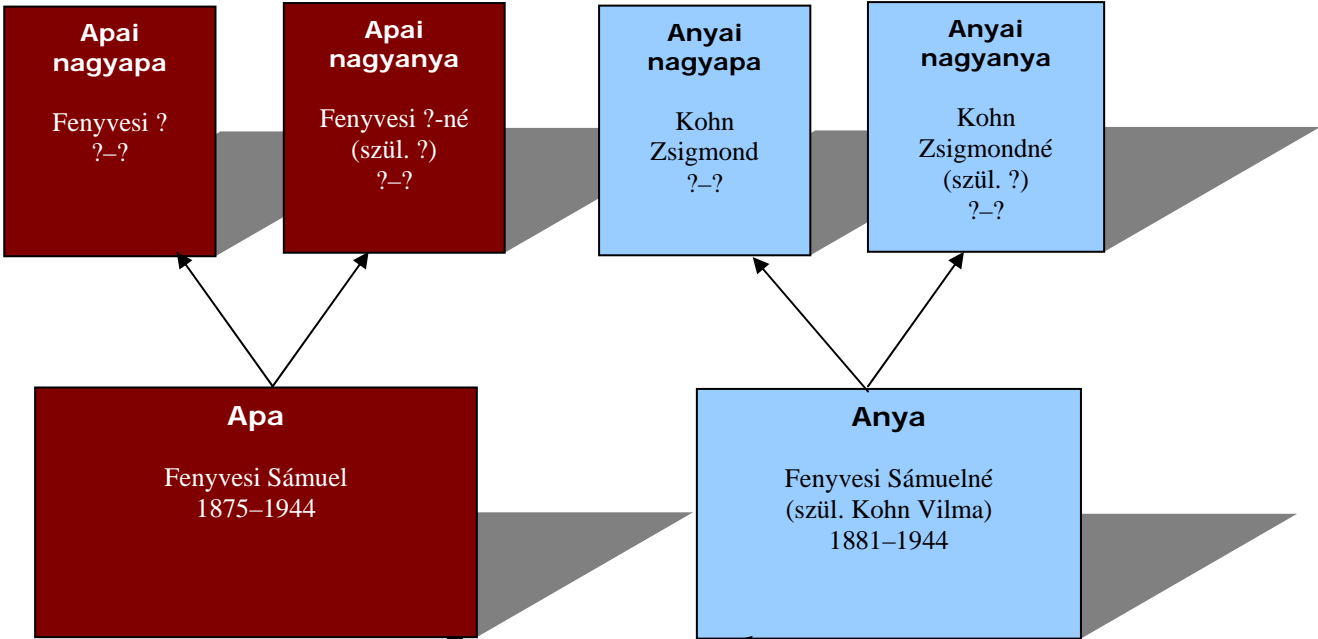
Apai nagyapa

Fenyvesi ?
?–?

Apai nagyanya

Fenyvesi ?-né
(szül. ?)
?–?

Anyai nagyapa

Kohn
Zsigmond
?–?

Anyai nagyanya

Kohn
Zsigmondné
(szül. ?)
?–?

Apa

Fenyvesi Sámuel
1875–1944

Anya

Fenyvesi Sámuelné
(szül. Kohn Vilma)
1881–1944